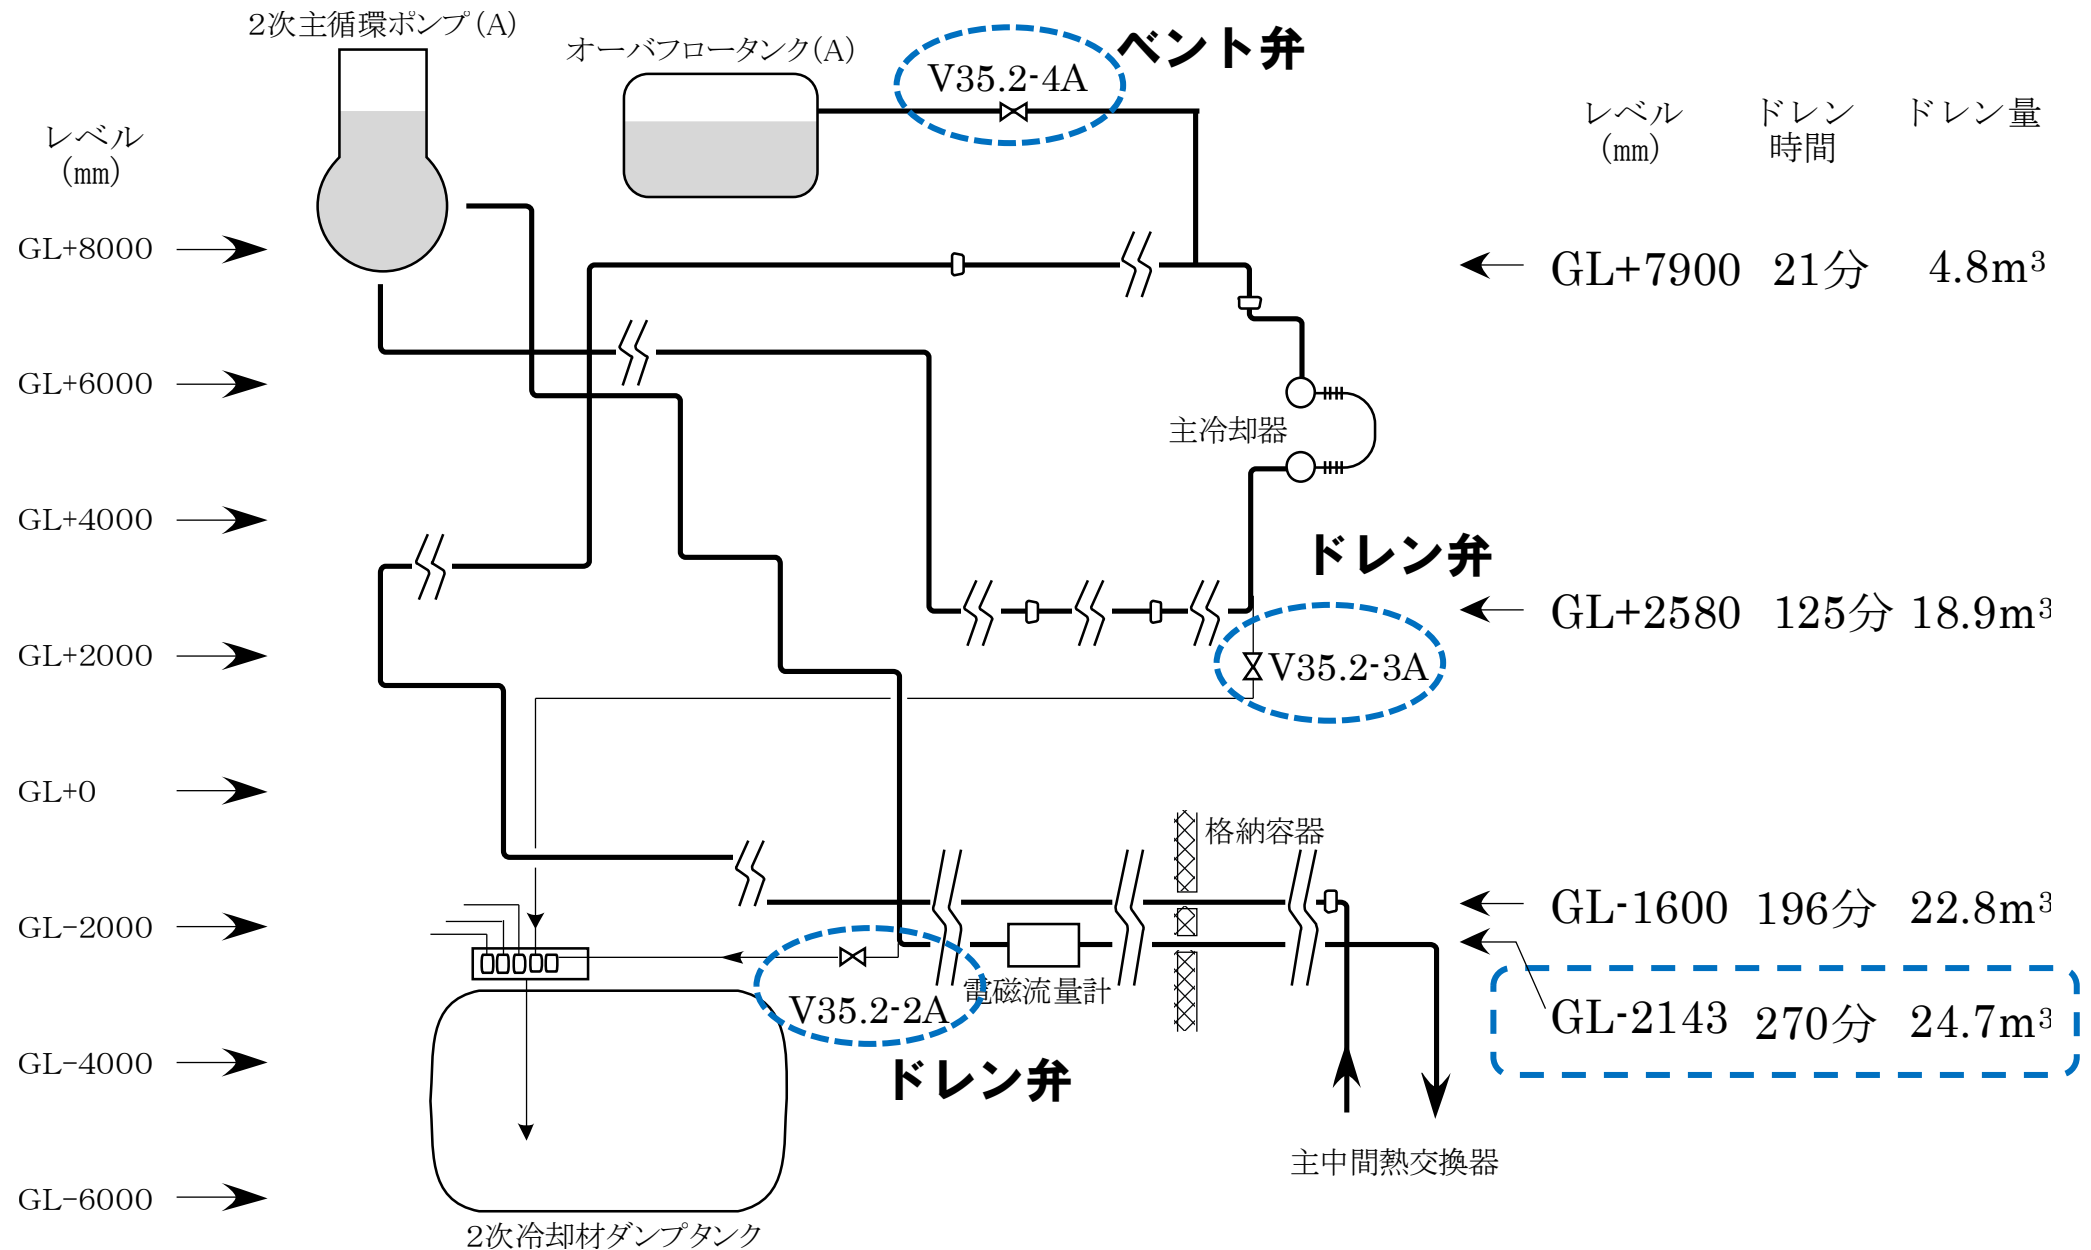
2次主循環ポンプ(A)

オーバフロータンク(A)

V35.2-4A

ベント弁

レベル
(mm)

レベル
(mm)

ドレン
時間

ドレン量

GL+8000

GL+7900 21分 4.8m$^3$

GL+6000

主冷却器

GL+4000

ドレン弁

GL+2580 125分 18.9m$^3$

GL+2000

V35.2-3A

GL+0

格納容器

GL-1600 196分 22.8m$^3$

GL-2000

電磁流量計

V35.2-2A

GL-2143 270分 24.7m$^3$

GL-4000

ドレン弁

主中間熱交換器

GL-6000

2次冷却材ダンプタンク